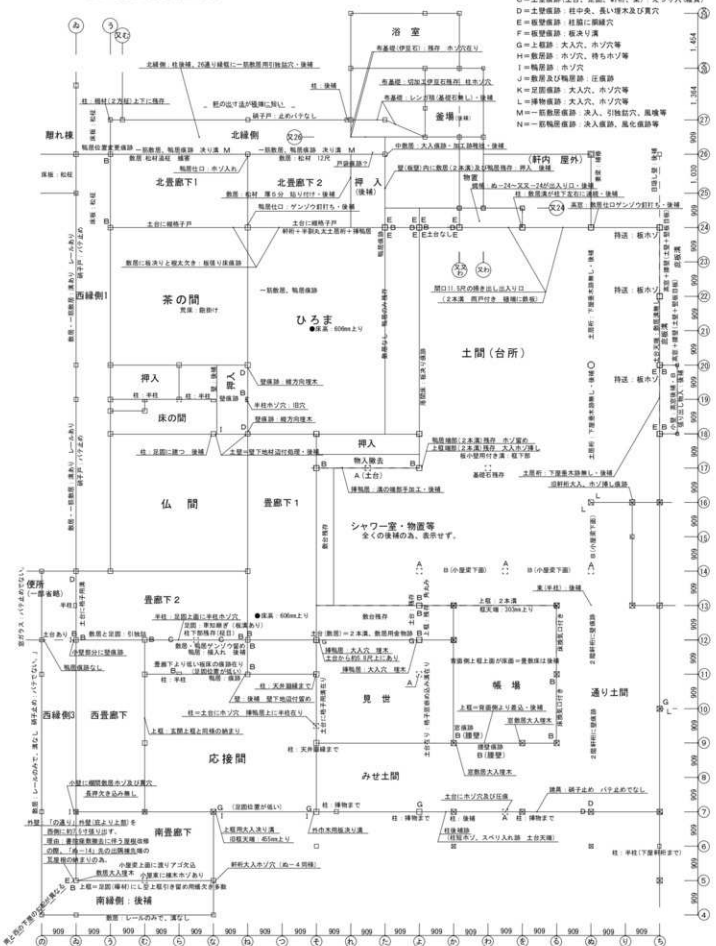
C＝上屋柱跡(上部，長押，貫，差鴨居等)
D＝土壁痕跡：柱中央、長い埋木及び貫穴
E＝板壁痕跡：柱脇に溝跡穴
F＝板壁痕跡：板決り溝
G＝上部痕跡：大入穴、ホゾ穴等
H＝敷居痕跡：ホゾ穴、待ちホゾ等
I＝鴨居跡：ホゾ穴
J＝敷居及び鴨居跡：圧痕跡
K＝足固痕跡：大入穴、ホゾ穴等
L＝挿物痕跡：大入穴、ホゾ穴等
M＝一筋敷居痕跡：決入、引独鉄穴、風穴等
N＝一筋鴨居痕跡：決入痕跡、風化痕跡等

ね
う
又む

浴 室
釜 場
北縁側
北畳廊下1
北畳廊下2
押 入
離れ棟
茶の間
ひろま
土間（台所）
（軒内 屋外）
西縁側1
押入
押入
床の間
仏 間
畳廊下1
押入
物入撤去
シャワー室・物置等
全くの後補のみ，表示せず。
便所
畳廊下2
西縁側3
西畳廊下
応接間
見 世
帳 場
通り土間
みせ土間
南畳廊下
南縁側：後補

北縁側：柱後補、26通り縁框に一筋敷居用引独鉄穴、後補
柱：頭継(2方柱)上下に残存
鴨居位置ずれ
桁の出寸法が極端に短い
柱：当初
一筋敷居、鴨居痕跡 決り溝 M
敷居 松材追掛 継着
敷居：松材 12尺
一筋敷居、鴨居痕跡 決り溝 M
戸袋痕跡？
鴨居仕口：ホゾ入れ
敷居：松材 厚5分 貼り付け・後補
鴨居仕口：ゲンゾウ釘打ち・後補
土台に縦格子戸
土台に縦格子戸
桁桁＋半割丸太土居桁＋挿鴨居
敷居に板決りと柱大欠き：板張り後補跡
布基礎(伊豆石)：残存 ホゾ穴有り
布基礎：切加工伊豆石残存 柱木ゾ穴
布基礎：レンガ積(基礎石撤し)・後補
中敷居：大入痕跡・加工跡残跡・後補
壁(板張)内に敷居(2本溝)及び鴨居残存：押入 後補
鴨居痕跡：ぬ－24へ又又－24ぎ出入り口・後補
柱：敷居痕が柱下足引に残存・後補
高窓：敷居仕口ゲンゾウ釘打ち・後補
一筋敷居、鴨居痕跡
荒座：節掛け
●床高：606mm上り
開口11.5尺の開き出し出入り口
（2本溝 雨戸付き 後補に鉄板）
持送：板ホゾ
持送：板ホゾ
壁痕跡：縦方向埋木
半柱木ゾ穴：旧穴
壁痕跡：縦方向埋木
柱：足固に建つ 後補
土居一壁下地材辺付処理・後補
鴨居痕跡(2本溝)残存 ホゾ留め
土台
挿鴨居：溝の鴨居手加工・後補
上枢鴨居(2本溝)残存 大入れホゾ
板小壁付き：後補
基礎石撤去
土居桁：下屋垂木跡無し・後補
頂板付大入、大入れ痕跡
敷台残存
B(小屋束下面)
B(小屋束下面)
束(半柱)：後補
上枢：2本溝
框天端：303mm上り
●床高：606mm上り
半柱：足固上面に半柱ホゾ穴
足固：桁鴨居（板溝刻み）
鴨居
柱下部残存(柱己)
敷居・鴨居ゲンゾウ留め
鴨居 挿入れ 後補
畳敷下上り揃い板床の痕跡なり
(足固位置が低い)
鴨居痕跡
柱：半柱
柱：天井築縁まで
壁痕跡、壁下地辺付処理
柱＝土台にホゾ 後補 上に半柱在り
土台あり
敷居と足固：引独鉄
小壁部分に壁痕跡
鴨居痕跡なし
上框 五間上框と同様の納まり
敷台残存
J(敷居)＝2本溝、敷居用金物跡
挿鴨居：大入れ 埋木
土台から8.5尺上に有り
挿鴨居：大入れ 埋木
帳場上框上面が溝画＝着敷床は後補
上框＝帳場側大入れ埋木
土台：大入れ
上框＝帳場側大入れ埋木
底鴨居跡
差鴨居大入埋木
腰壁跡
B（腰壁）
窓鴨居大入埋木
B（腰壁）
窓鴨居大入埋木
土台にホゾ穴及び打痕
柱：天井下端まで
小屋組に棚間敷居ホゾ及び貫穴
長押欠き込み無し
外壁
「の通り」外壁(床より上部)を西側に約1.5寸張り出す。
理由：書類保存書庫の増築に伴う屋根改修の際、「ぬ－14」北の出隅棟先端の瓦屋根の納まりの為。
(窓側位置が違い)
上框用大入れ溝
壁痕跡、上框用大入れ溝
旧框天端 465mm上り
方角に建つ
内外木用板溝上溝
柱 垂物まで
柱 垂物まで
小屋梁上面に割下りアゴ欠込
敷居大入埋木
小屋梁上面に縦木ホゾあり
上框＝足固(垂材)に上管と桁引き留め用構欠き多数
軒桁大入ホゾ穴（ぬ－4同様）
柱練撤去
（桁短ホゾ、スベリ入れ跡 土台天端）
滑落：硝子止め パテ止めでなし
柱：半柱（下屋軒桁まで）
敷居：レールのみで、溝なし
雲形ガラス パテ止めでない
硝子戸 パテ止めなし
レールのみで、溝なし 硝子止め パテでなし
敷居一筋敷居痕 溝あり レールのみ
硝子戸 パテ止め
敷居一筋敷居痕 溝あり レールのみ
硝子戸 パテ止め
柱：半柱
柱：半柱
柱：半柱
柱：半柱
柱
柱：半柱
柱：天井築縁まで
柱：天井築縁まで
敷居の高さ違いを土台の高さで調整
浴室：(一部省略)
窓：浴室用縁木板を取り外した後の壁

文26
文24
文き
文わ

A B C D E F G H I J K L M N

1,454
1,364
909
909
909
1,030
909
909
909
909
909
909
909
909
909
909
909
909
909
909
909
909
909
909
909

29 28 27 26 25 24 23 22 21 20 19 18 17 16 15 14 13 12 11 10 9 8 7 6 5 4

909 909 909 909 909 909 909 909 909 909 909 909 909 909 909 909 909 909 909 909

ゐ あ う む ら な ね つ そ れ た よ か わ を る ぬ り ち